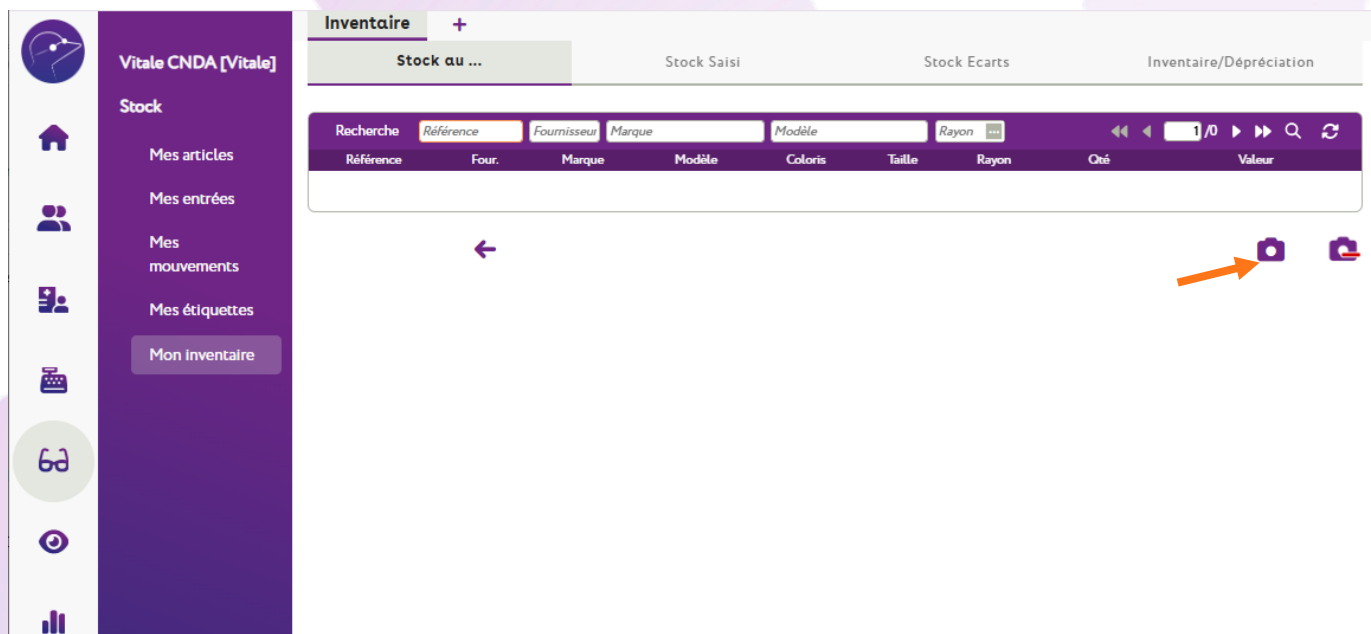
Vitale CNDA [Vitale]

Stock

Mes articles

Mes entrées

Mes mouvements

Mes étiquettes

Mon inventaire

Inventaire +

Stock au ... | Stock Saisi | Stock Ecarts | Inventaire/Dépréciation

Recherche Référence Fournisseur Marque Modèle Rayon

1/0

| Référence | Four. | Marque | Modèle | Coloris | Taille | Rayon | Qté | Valeur |
|---|---|---|---|---|---|---|---|---|